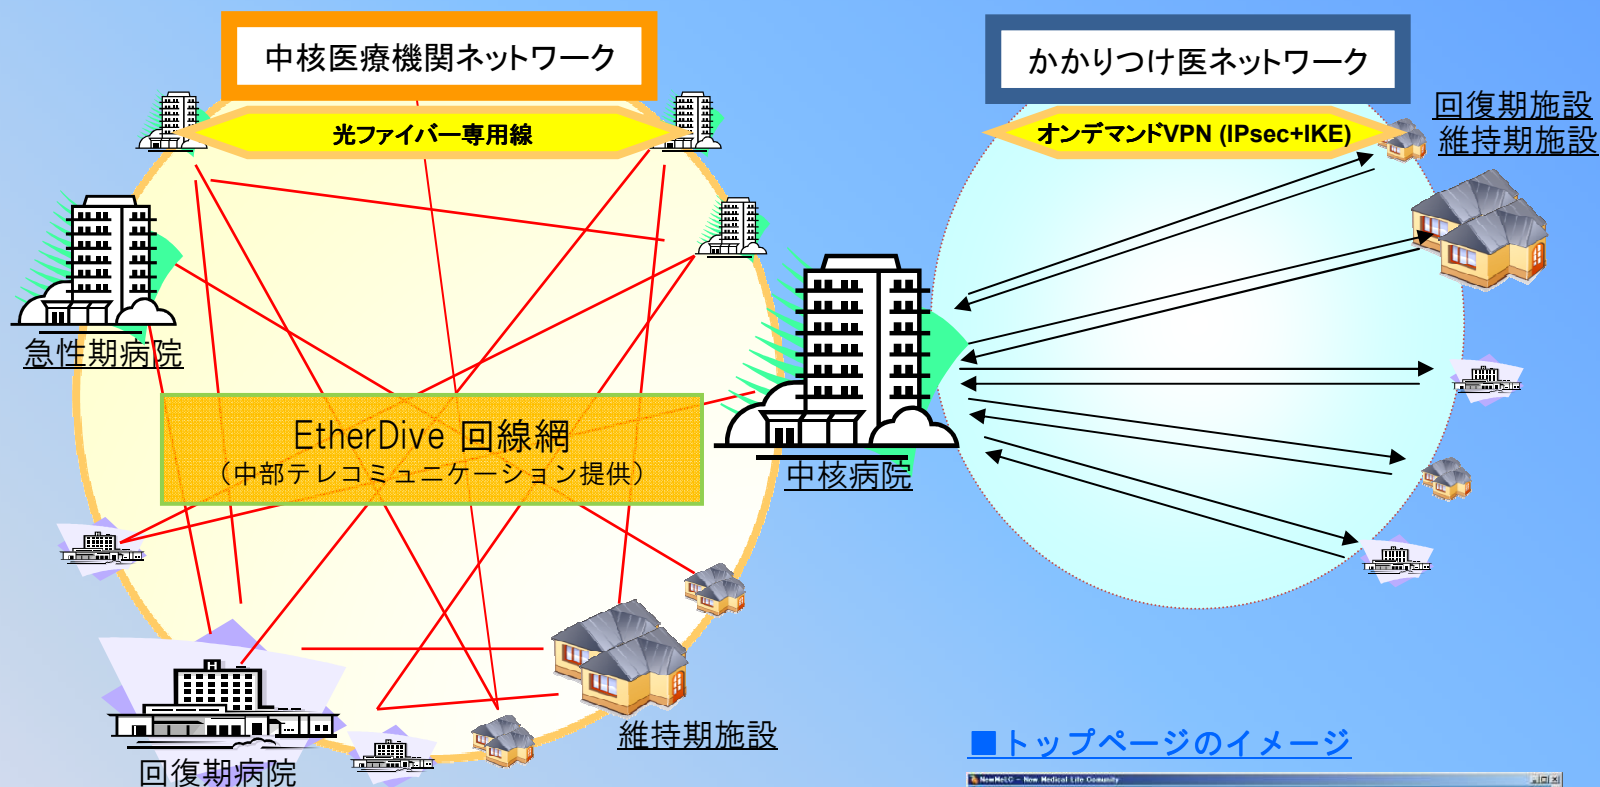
中核医療機関ネットワーク

光ファイバー専用線

かかりつけ医ネットワーク

オンデマンドVPN (IPsec+IKE)

回復期施設
維持期施設

急性期病院

EtherDive 回線網
（中部テレコミュニケーション提供）

中核病院

維持期施設

回復期病院

■トップページのイメージ

NewMeLC - New Medical Life Community